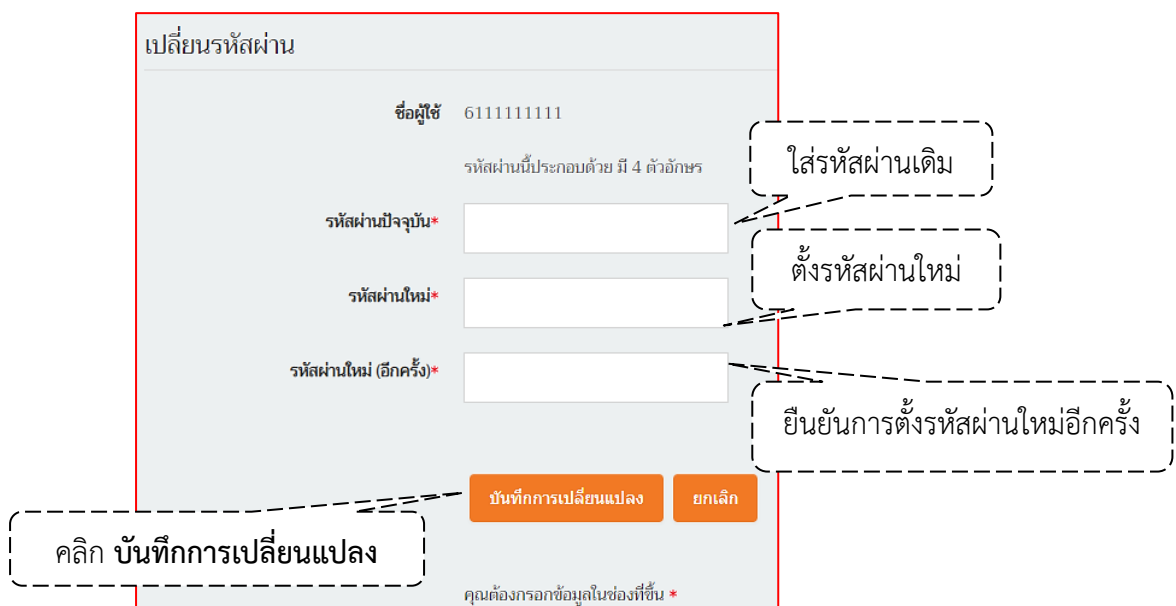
เปลี่ยนรหัสผ่าน

ชื่อผู้ใช้ 6111111111

รหัสผ่านนี้ประกอบด้วย มี 4 ตัวอักษร

ใส่รหัสผ่านเดิม

รหัสผ่านปัจจุบัน*

ตั้งรหัสผ่านใหม่

รหัสผ่านใหม่*

รหัสผ่านใหม่ (อีกครั้ง)*

ยืนยันการตั้งรหัสผ่านใหม่อีกครั้ง

บันทึกการเปลี่ยนแปลง ยกเลิก

คลิก **บันทึกการเปลี่ยนแปลง**

คุณต้องกรอกข้อมูลในช่องที่ขึ้น *